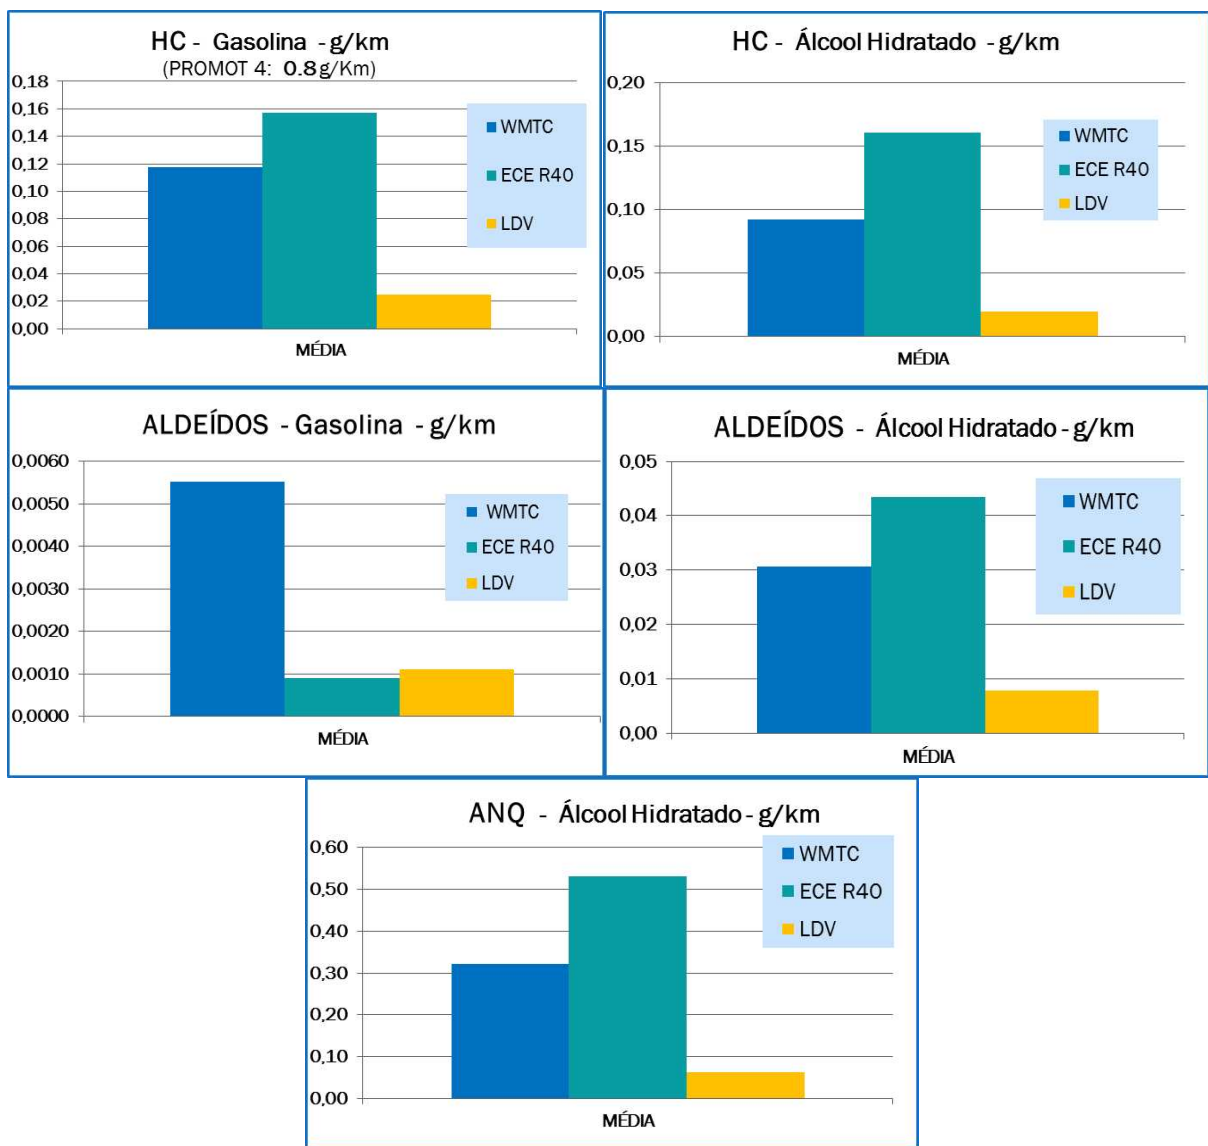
HC - Gasolina - g/km
(PROMOT 4: 0.8 g/Km)

0,18
0,16
0,14
0,12
0,10
0,08
0,06
0,04
0,02
0,00

WMTC
ECE R40
LDV

MÉDIA

HC - Álcool Hidratado - g/km

0,20
0,15
0,10
0,05
0,00

WMTC
ECE R40
LDV

MÉDIA

ALDEÍDOS - Gasolina - g/km

0,0060
0,0050
0,0040
0,0030
0,0020
0,0010
0,0000

WMTC
ECE R40
LDV

MÉDIA

ALDEÍDOS - Álcool Hidratado - g/km

0,05
0,04
0,03
0,02
0,01
0,00

WMTC
ECE R40
LDV

MÉDIA

ANQ - Álcool Hidratado - g/km

0,60
0,50
0,40
0,30
0,20
0,10
0,00

WMTC
ECE R40
LDV

MÉDIA